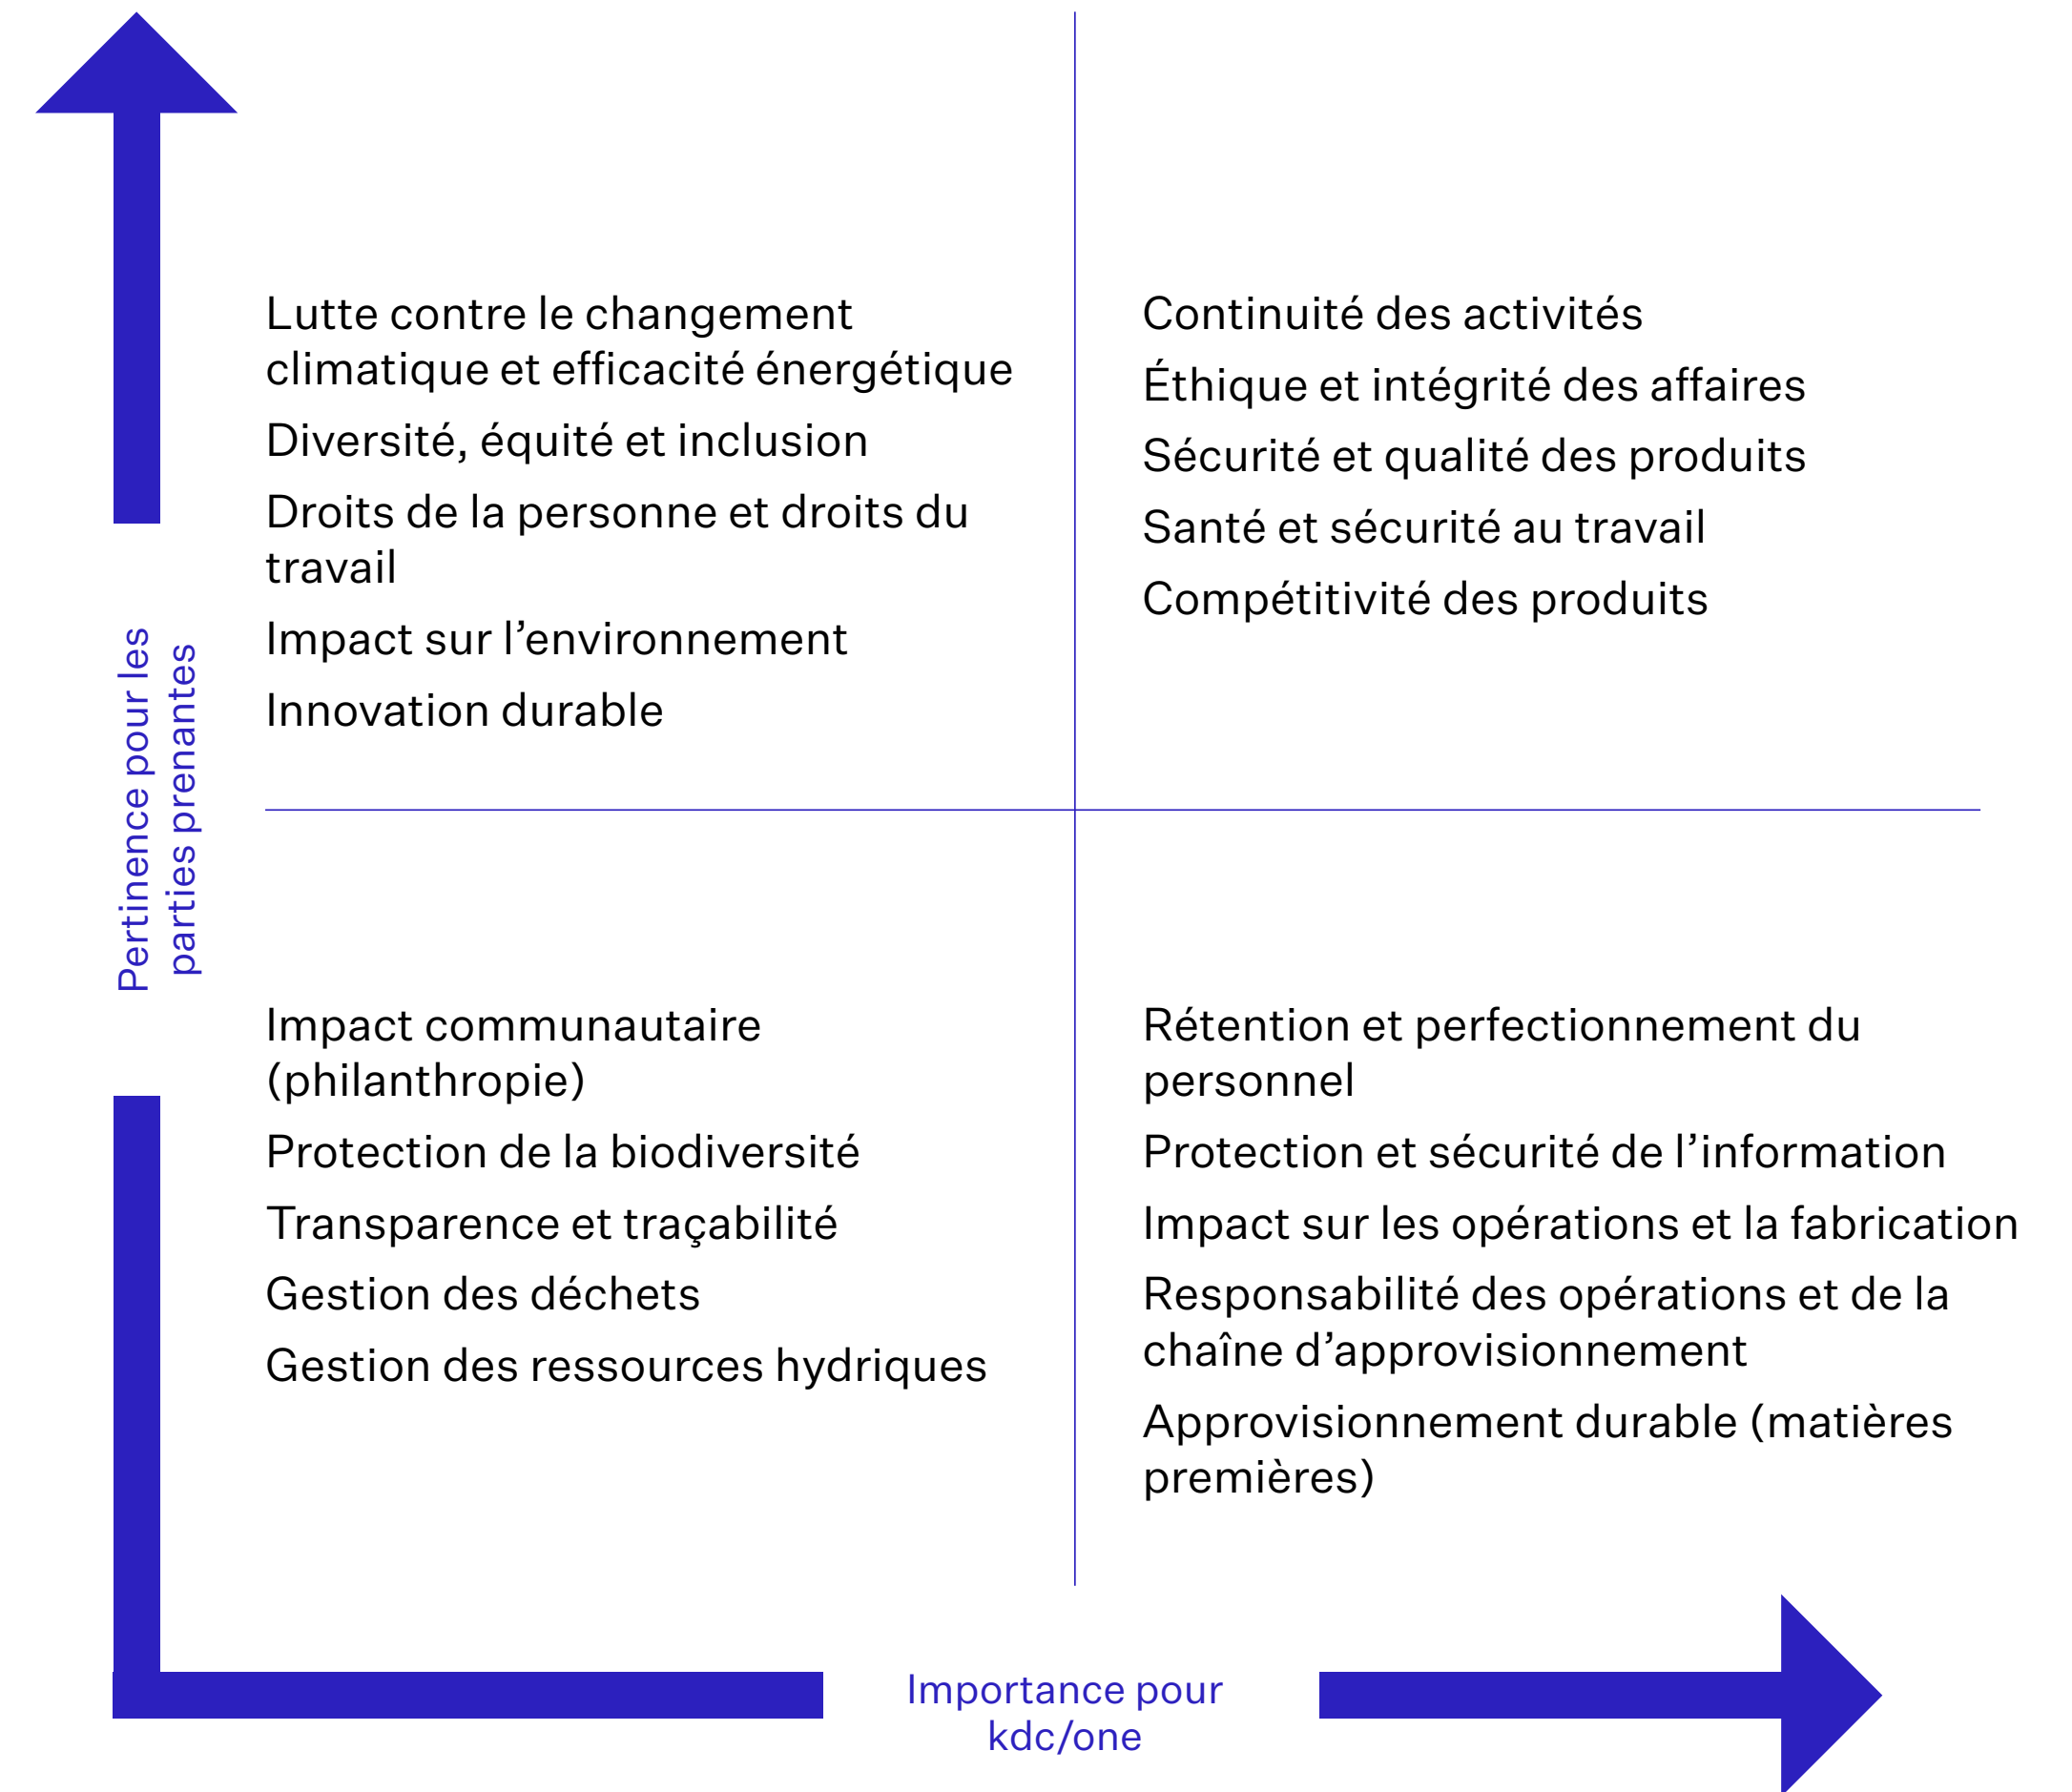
Pertinence pour les parties prenantes

Lutte contre le changement climatique et efficacité énergétique

Diversité, équité et inclusion

Droits de la personne et droits du travail

Impact sur l’environnement

Innovation durable

Continuité des activités

Éthique et intégrité des affaires

Sécurité et qualité des produits

Santé et sécurité au travail

Compétitivité des produits

Impact communautaire (philanthropie)

Protection de la biodiversité

Transparence et traçabilité

Gestion des déchets

Gestion des ressources hydriques

Rétention et perfectionnement du personnel

Protection et sécurité de l’information

Impact sur les opérations et la fabrication

Responsabilité des opérations et de la chaîne d’approvisionnement

Approvisionnement durable (matières premières)

Importance pour kdc/one